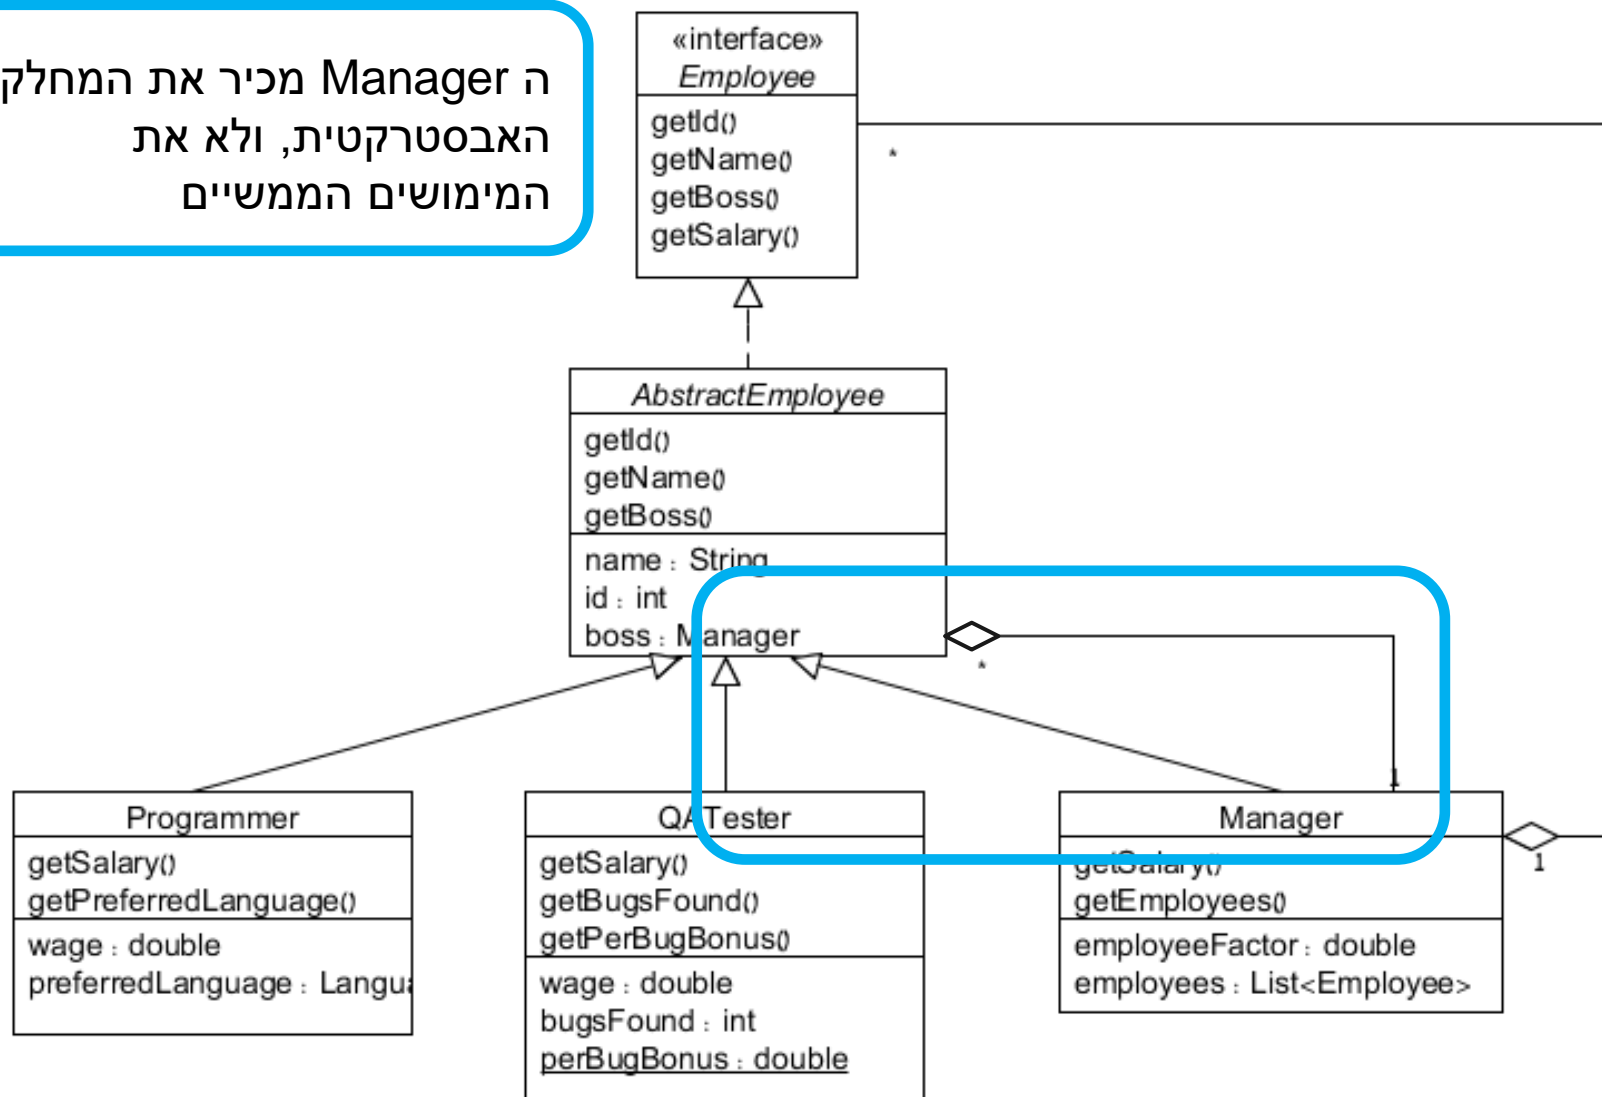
ה Manager מכיר את המחלק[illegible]
האבסטרקטית, ולא את
המימושים הממשיים

«interface»
Employee
getId()
getName()
getBoss()
getSalary()

*

AbstractEmployee
getId()
getName()
getBoss()
name : String
id : int
boss : Manager

*

1

Programmer
getSalary()
getPreferredLanguage()
wage : double
preferredLanguage : Langu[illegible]

QATester
getSalary()
getBugsFound()
getPerBugBonus()
wage : double
bugsFound : int
perBugBonus : double

Manager
getSalary()
getEmployees()
employeeFactor : double
employees : List<Employee>

1